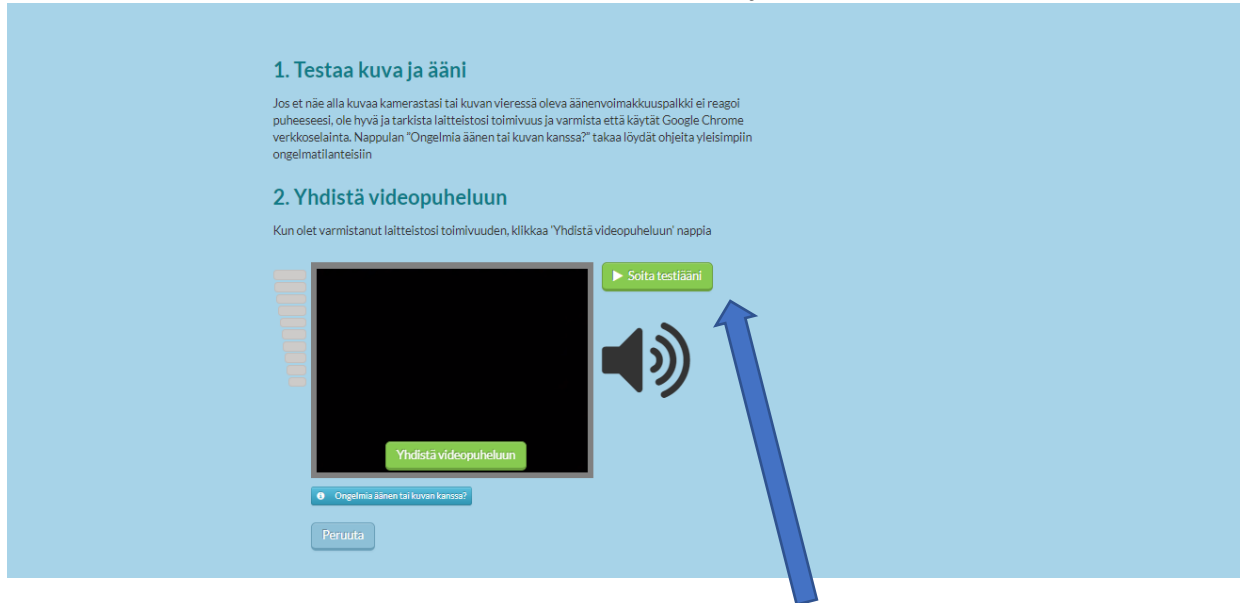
1. Testaa kuva ja ääni

Jos et näe alla kuvaa kamerastasi tai kuvan vieressä oleva äänenvoimakkuuspalkki ei reagoi puheeseesi, ole hyvä ja tarkista laitteistosi toimivuus ja varmista että käytät Google Chrome verkkoselainta. Nappulan "Ongelmia äänen tai kuvan kanssa?" takaa löydät ohjeita yleisimpiin ongelmatilanteisiin

2. Yhdistä videopuheluun

Kun olet varmistanut laitteistosi toimivuuden, klikkaa 'Yhdistä videopuheluun' nappia

Soita testiääni

Yhdistä videopuheluun

Ongelmia äänen tai kuvan kanssa?

Peruuta